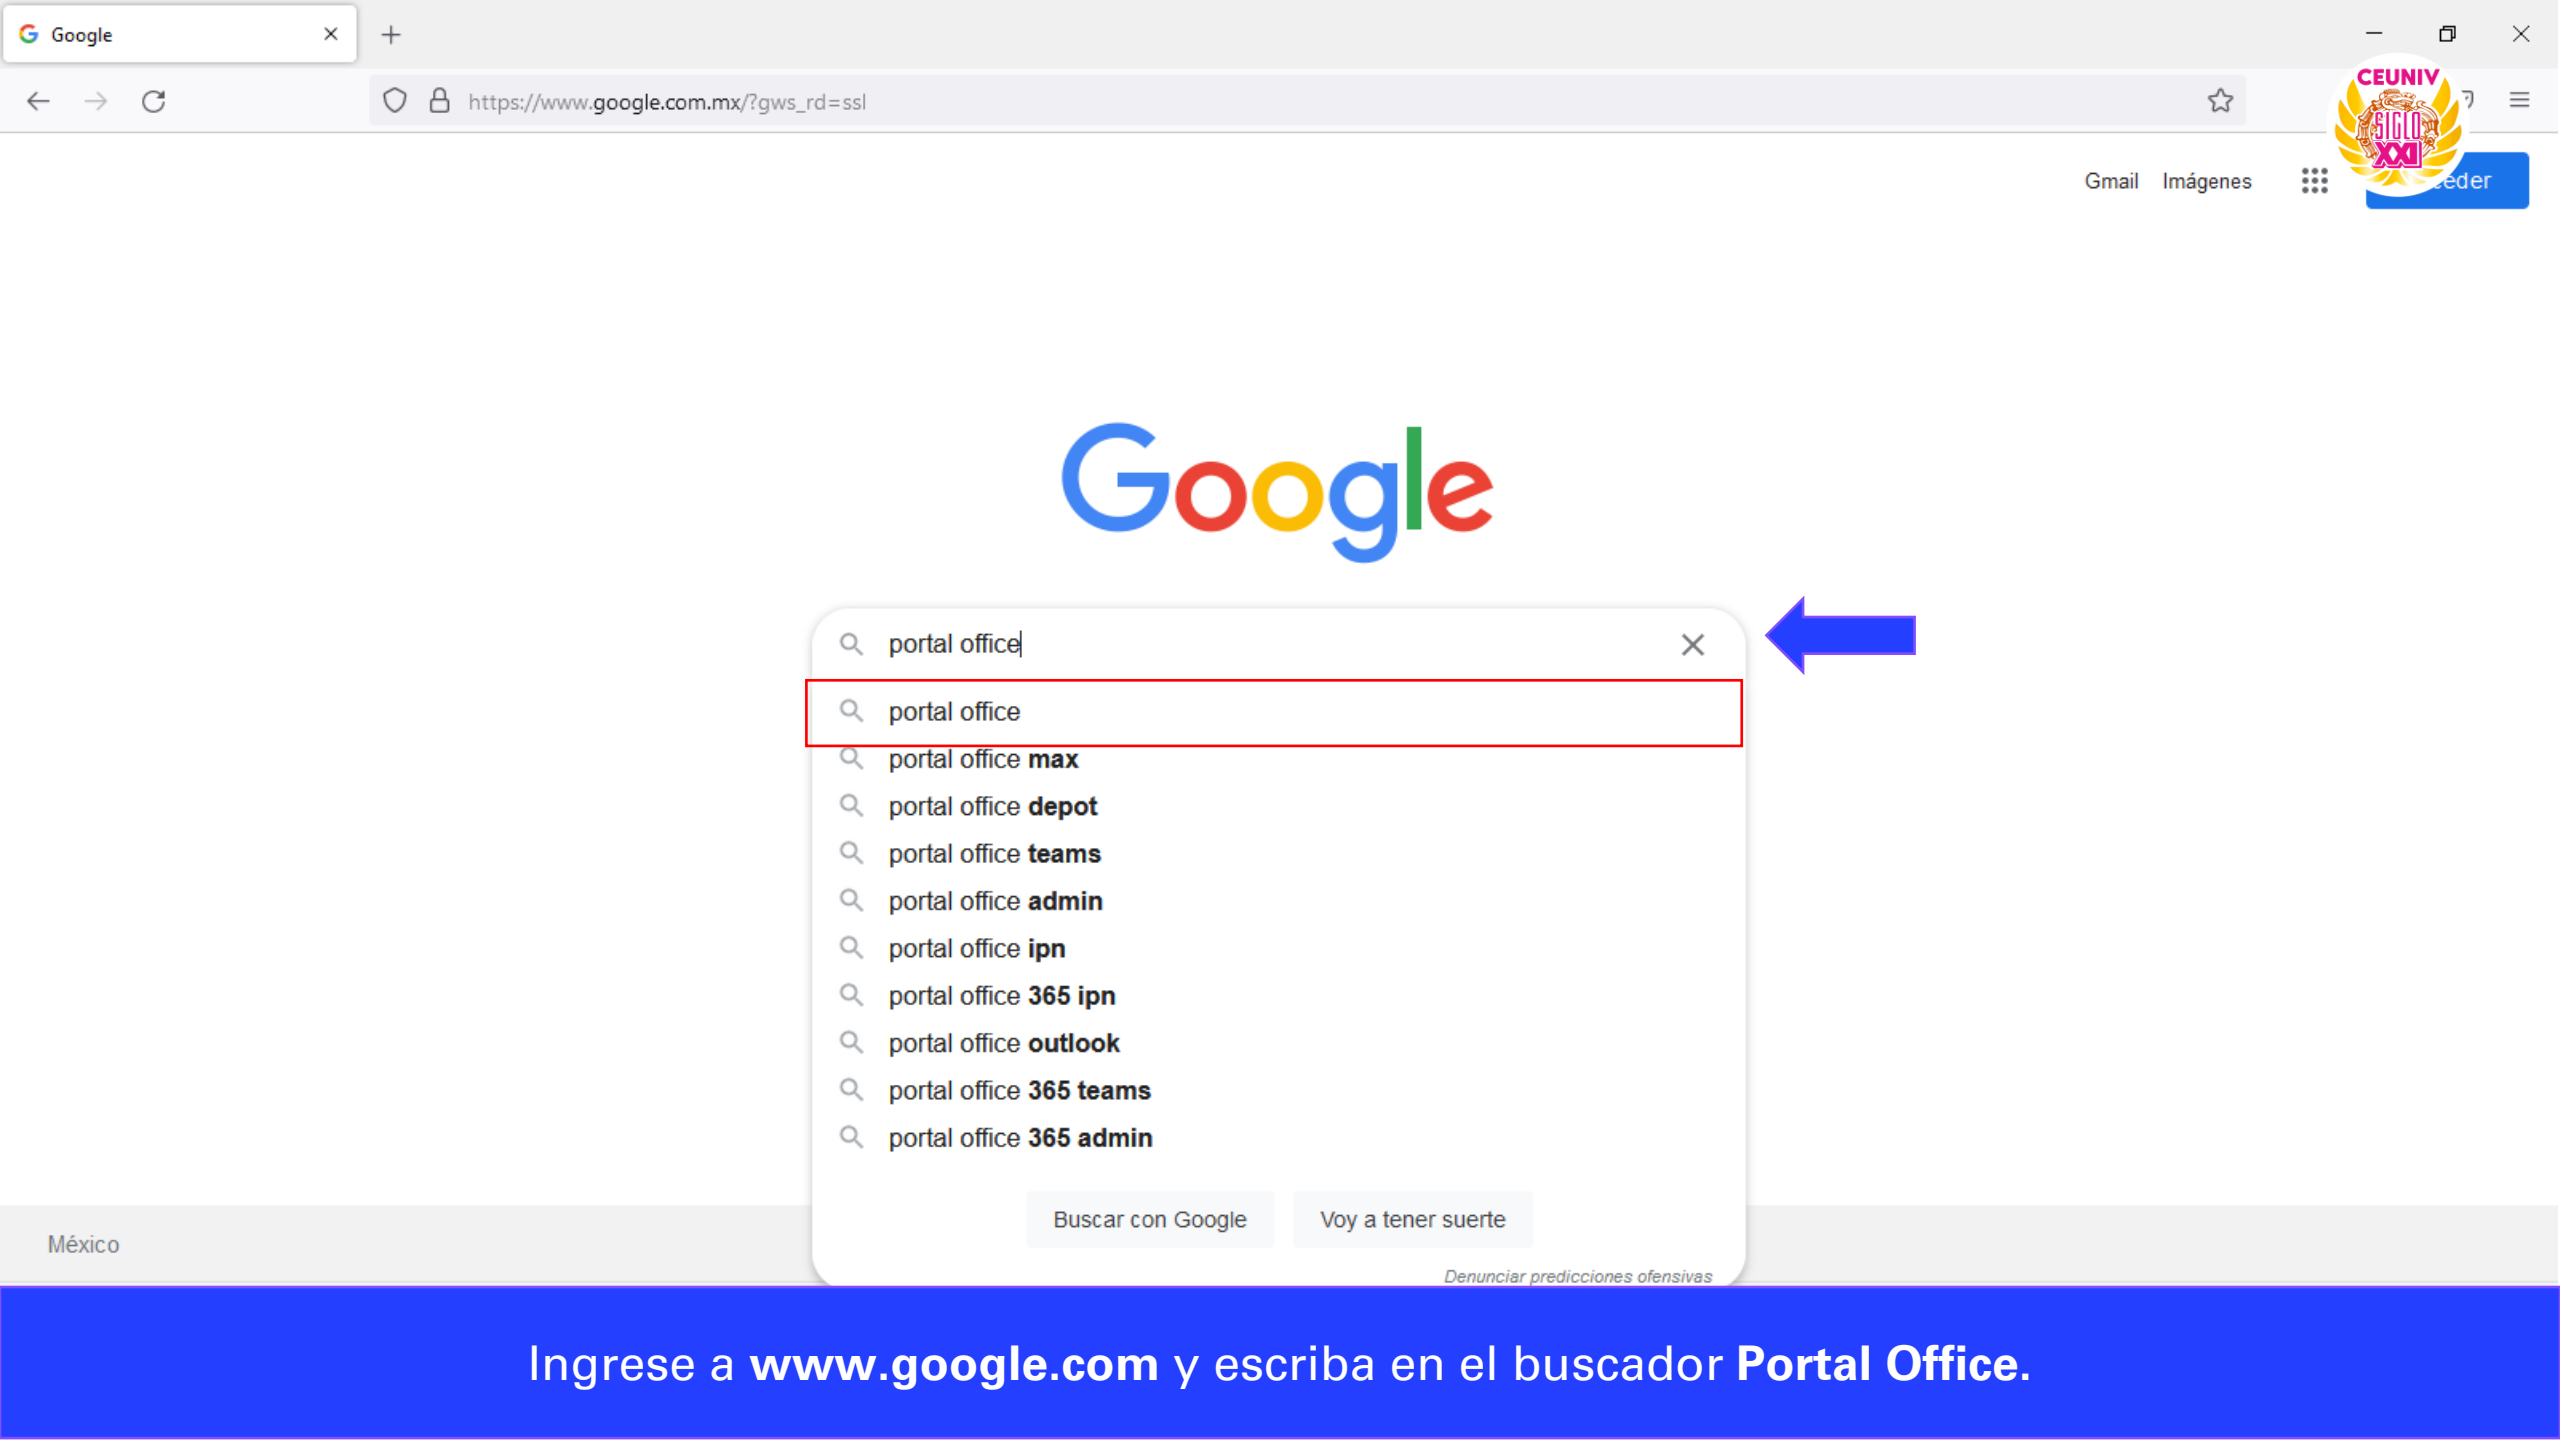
Google

https://www.google.com.mx/?gws_rd=ssl

CEUNIV SIGLO XXI

Gmail Imágenes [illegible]eder

Google

portal office

portal office
portal office **max**
portal office **depot**
portal office **teams**
portal office **admin**
portal office **ipn**
portal office **365 ipn**
portal office **outlook**
portal office **365 teams**
portal office **365 admin**

Buscar con Google Voy a tener suerte

Denunciar predicciones ofensivas

México

Ingrese a **www.google.com** y escriba en el buscador **Portal Office**.